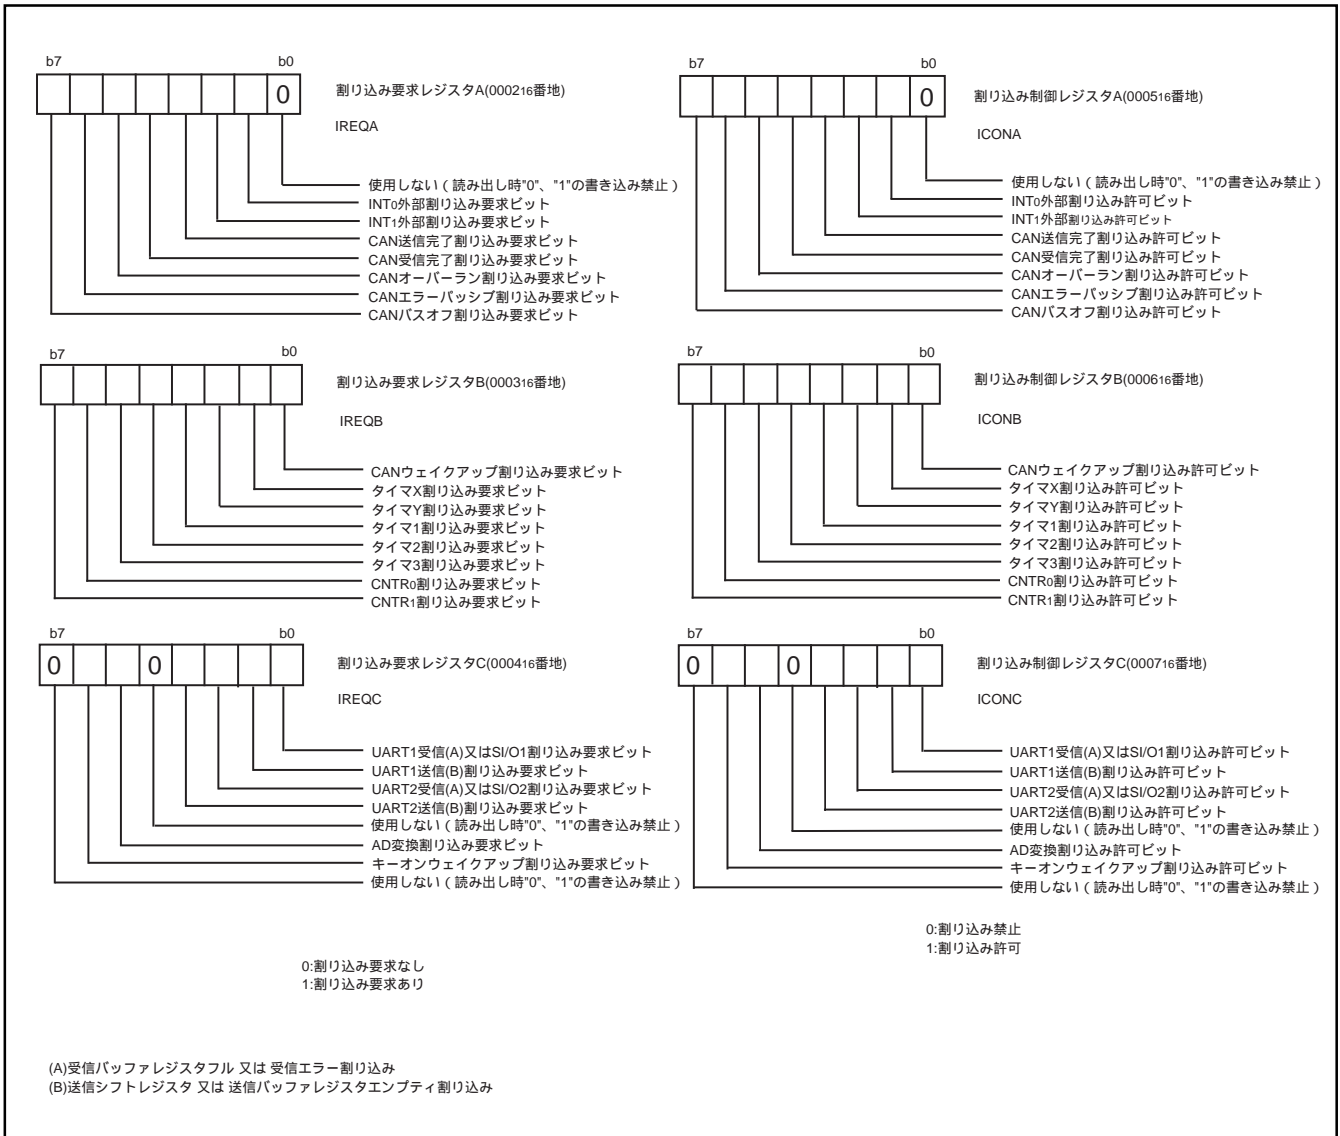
b7 b0

0

割り込み要求レジスタA(0002$_{16}$番地)

IREQA

使用しない（読み出し時"0"、"1"の書き込み禁止）
INT$_0$外部割り込み要求ビット
INT$_1$外部割り込み要求ビット
CAN送信完了割り込み要求ビット
CAN受信完了割り込み要求ビット
CANオーバーラン割り込み要求ビット
CANエラーパッシブ割り込み要求ビット
CANバスオフ割り込み要求ビット

b7 b0

0

割り込み制御レジスタA(0005$_{16}$番地)

ICONA

使用しない（読み出し時"0"、"1"の書き込み禁止）
INT$_0$外部割り込み許可ビット
INT$_1$外部割り込み許可ビット
CAN送信完了割り込み許可ビット
CAN受信完了割り込み許可ビット
CANオーバーラン割り込み許可ビット
CANエラーパッシブ割り込み許可ビット
CANバスオフ割り込み許可ビット

b7 b0

割り込み要求レジスタB(0003$_{16}$番地)

IREQB

CANウェイクアップ割り込み要求ビット
タイマX割り込み要求ビット
タイマY割り込み要求ビット
タイマ1割り込み要求ビット
タイマ2割り込み要求ビット
タイマ3割り込み要求ビット
CNTR$_0$割り込み要求ビット
CNTR$_1$割り込み要求ビット

b7 b0

割り込み制御レジスタB(0006$_{16}$番地)

ICONB

CANウェイクアップ割り込み許可ビット
タイマX割り込み許可ビット
タイマY割り込み許可ビット
タイマ1割り込み許可ビット
タイマ2割り込み許可ビット
タイマ3割り込み許可ビット
CNTR$_0$割り込み許可ビット
CNTR$_1$割り込み許可ビット

b7 b0

0 0

割り込み要求レジスタC(0004$_{16}$番地)

IREQC

UART1受信(A)又はSI/O1割り込み要求ビット
UART1送信(B)割り込み要求ビット
UART2受信(A)又はSI/O2割り込み要求ビット
UART2送信(B)割り込み要求ビット
使用しない（読み出し時"0"、"1"の書き込み禁止）
AD変換割り込み要求ビット
キーオンウェイクアップ割り込み要求ビット
使用しない（読み出し時"0"、"1"の書き込み禁止）

b7 b0

0 0

割り込み制御レジスタC(0007$_{16}$番地)

ICONC

UART1受信(A)又はSI/O1割り込み許可ビット
UART1送信(B)割り込み許可ビット
UART2受信(A)又はSI/O2割り込み許可ビット
UART2送信(B)割り込み許可ビット
使用しない（読み出し時"0"、"1"の書き込み禁止）
AD変換割り込み許可ビット
キーオンウェイクアップ割り込み許可ビット
使用しない（読み出し時"0"、"1"の書き込み禁止）

0:割り込み禁止
1:割り込み許可

0:割り込み要求なし
1:割り込み要求あり

(A)受信バッファレジスタフル 又は 受信エラー割り込み
(B)送信シフトレジスタ 又は 送信バッファレジスタエンプティ割り込み